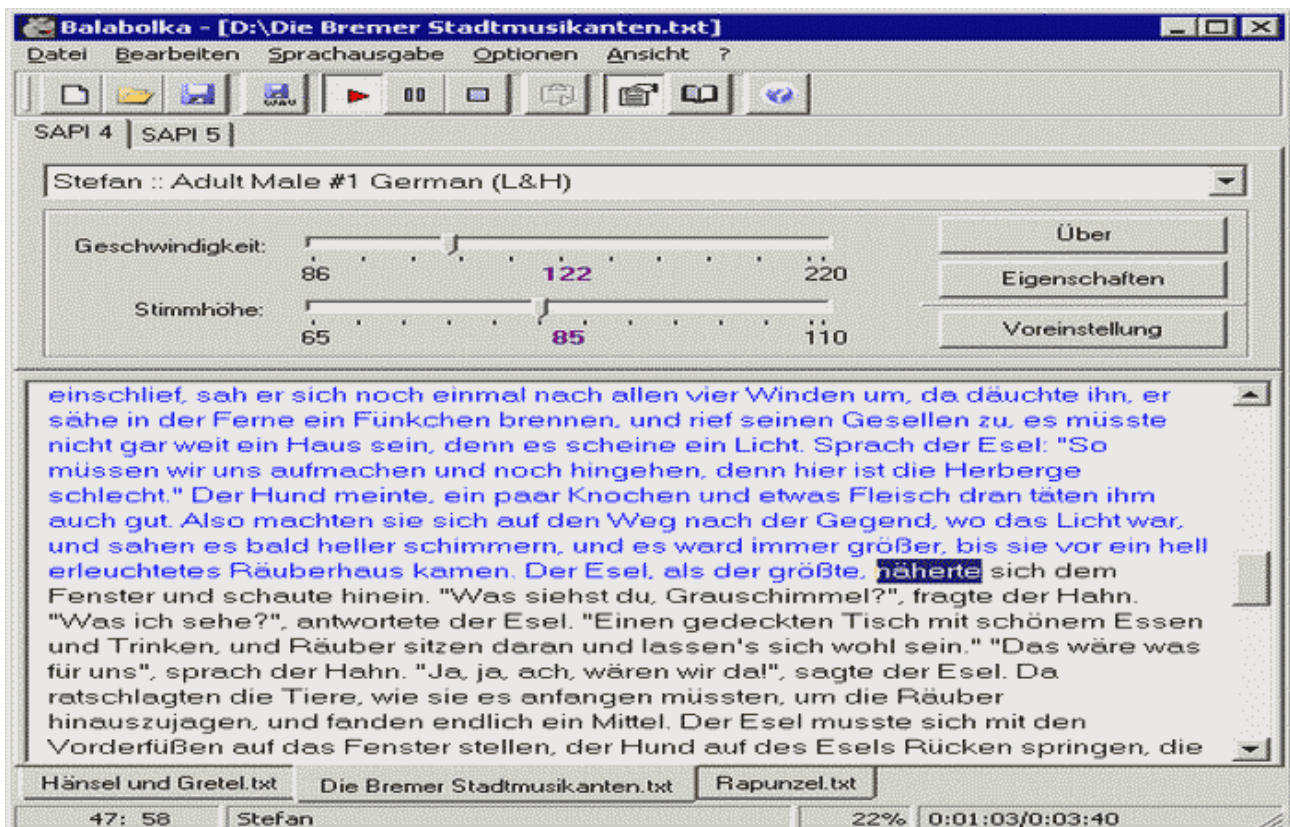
Balabolka - [D:\Die Bremer Stadtmusikanten.txt]

Datei Bearbeiten Sprachausgabe Optionen Ansicht ?

WAV

SAPI 4 SAPI 5

Stefan :: Adult Male #1 German (L&H)

Geschwindigkeit:
86 122 220

Stimmhöhe:
65 85 110

Über
Eigenschaften
Voreinstellung

einschlief, sah er sich noch einmal nach allen vier Winden um, da däuchte ihn, er sähe in der Ferne ein Fünkchen brennen, und rief seinen Gesellen zu, es müsste nicht gar weit ein Haus sein, denn es scheine ein Licht. Sprach der Esel: "So müssen wir uns aufmachen und noch hingehen, denn hier ist die Herberge schlecht." Der Hund meinte, ein paar Knochen und etwas Fleisch dran täten ihm auch gut. Also machten sie sich auf den Weg nach der Gegend, wo das Licht war, und sahen es bald heller schimmern, und es ward immer größer, bis sie vor ein hell erleuchtetes Räuberhaus kamen. Der Esel, als der größte, näherte sich dem Fenster und schaute hinein. "Was siehst du, Grauschimmel?", fragte der Hahn. "Was ich sehe?", antwortete der Esel. "Einen gedeckten Tisch mit schönem Essen und Trinken, und Räuber sitzen daran und lassen's sich wohl sein." "Das wäre was für uns", sprach der Hahn. "Ja, ja, ach, wären wir da!", sagte der Esel. Da ratschlagten die Tiere, wie sie es anfangen müssten, um die Räuber hinauszujagen, und fanden endlich ein Mittel. Der Esel musste sich mit den Vorderfüßen auf das Fenster stellen, der Hund auf des Esels Rücken springen, die

Hänsel und Gretel.txt | Die Bremer Stadtmusikanten.txt | Rapunzel.txt

47: 58 | Stefan | 22% | 0:01:03/0:03:40